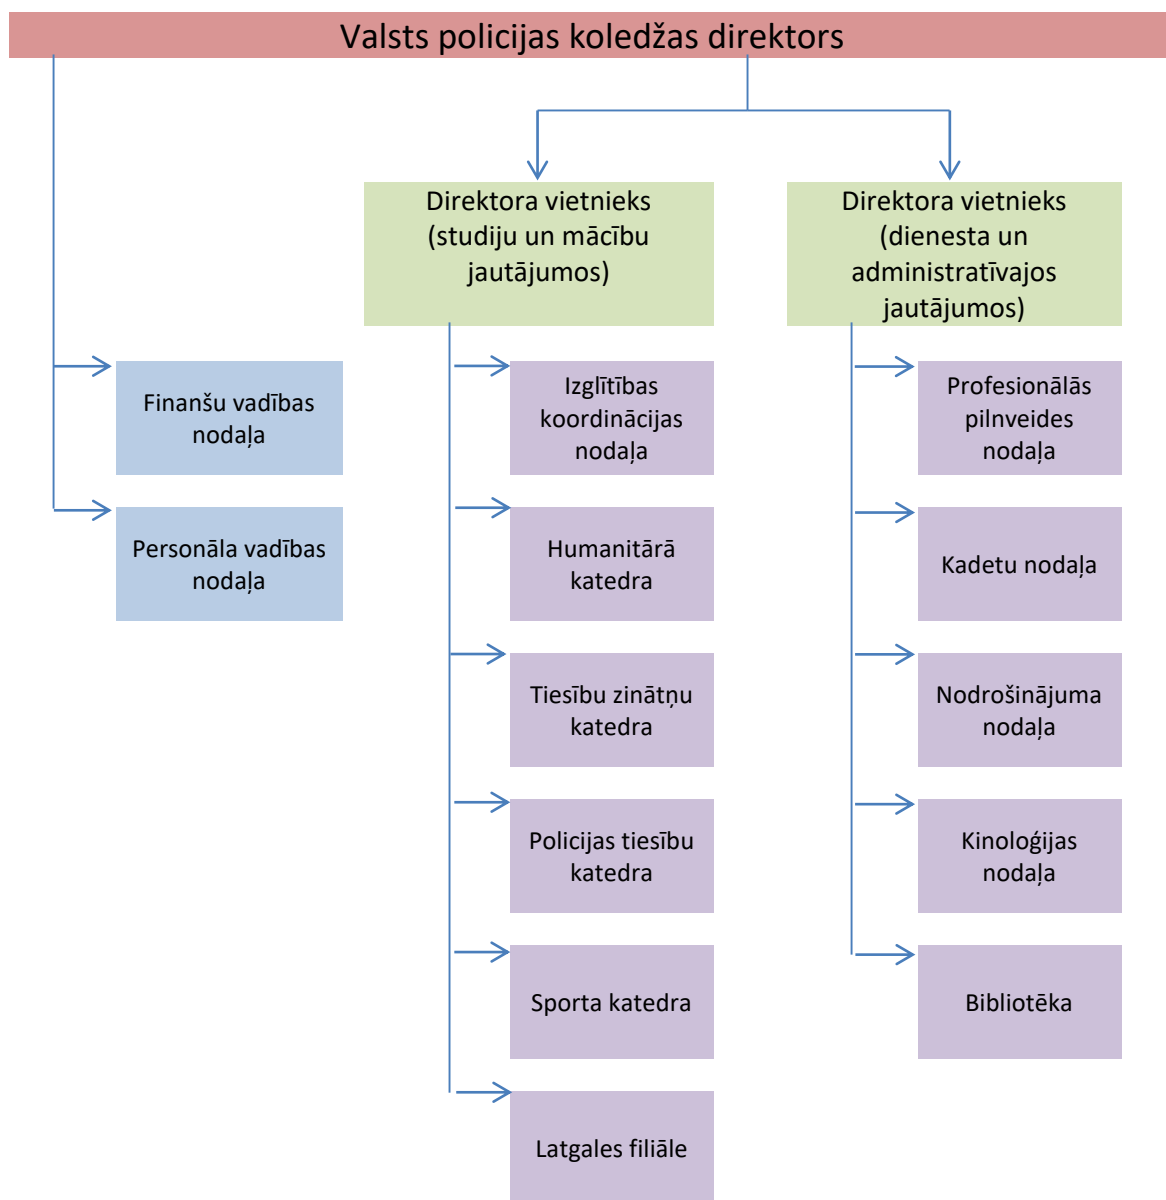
Valsts policijas koledžas direktors

Direktora vietnieks (studiju un mācību jautājumos)

Direktora vietnieks (dienesta un administratīvajos jautājumos)

Finanšu vadības nodaļa

Personāla vadības nodaļa

Izglītības koordinācijas nodaļa

Humanitārā katedra

Tiesību zinātņu katedra

Policijas tiesību katedra

Sporta katedra

Latgales filiāle

Profesionālās pilnveides nodaļa

Kadetu nodaļa

Nodrošinājuma nodaļa

Kinoloģijas nodaļa

Bibliotēka